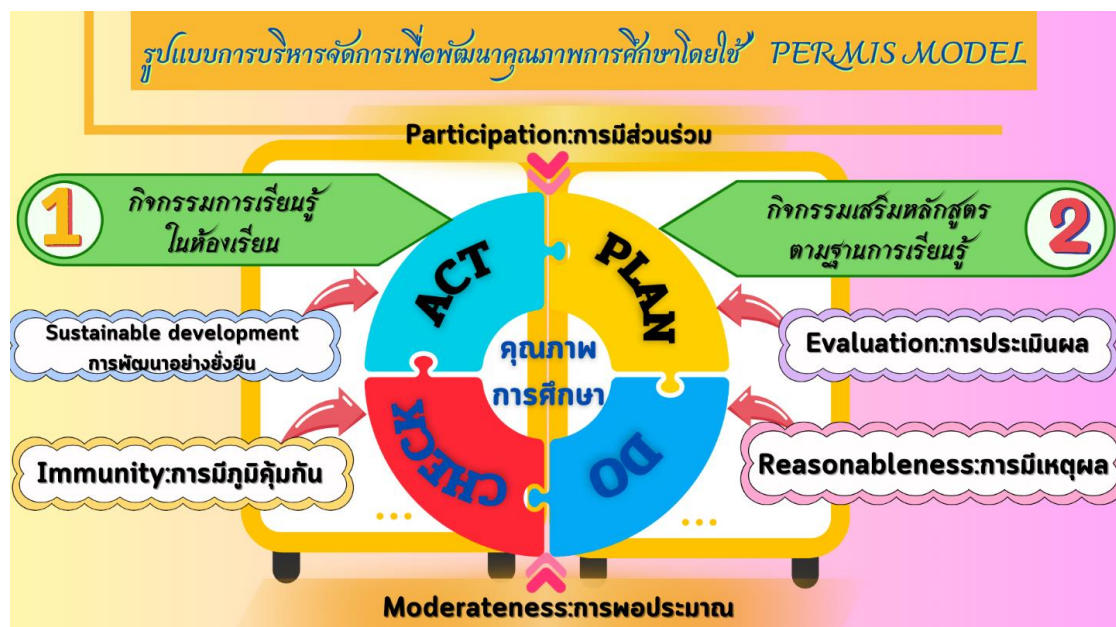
รูปแบบการบริหารจัดการเพื่อพัฒนาคุณภาพการศึกษาโดยใช้ PERMIS MODEL

Participation:การมีส่วนร่วม

1 กิจกรรมการเรียนรู้ในห้องเรียน

2 กิจกรรมเสริมหลักสูตรตามฐานการเรียนรู้

ACT

PLAN

CHECK

DO

คุณภาพการศึกษา

Sustainable development
การพัฒนาอย่างยั่งยืน

Evaluation:การประเมินผล

Immunity:การมีภูมิคุ้มกัน

Reasonableness:การมีเหตุผล

Moderateness:การพอประมาณ